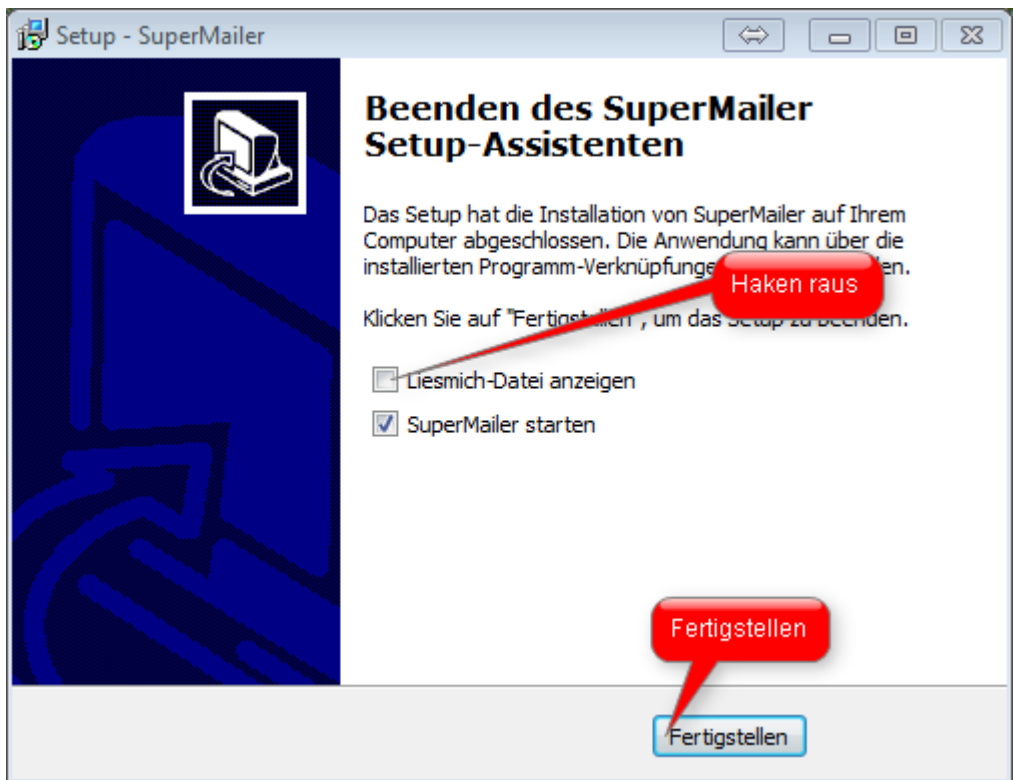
Setup - SuperMailer

Beenden des SuperMailer Setup-Assistenten

Das Setup hat die Installation von SuperMailer auf Ihrem Computer abgeschlossen. Die Anwendung kann über die installierten Programm-Verknüpfunge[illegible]en.

Haken raus

Klicken Sie auf "Fertigst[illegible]", um das Setup zu beenden.

Liesmich-Datei anzeigen

SuperMailer starten

Fertigstellen

Fertigstellen